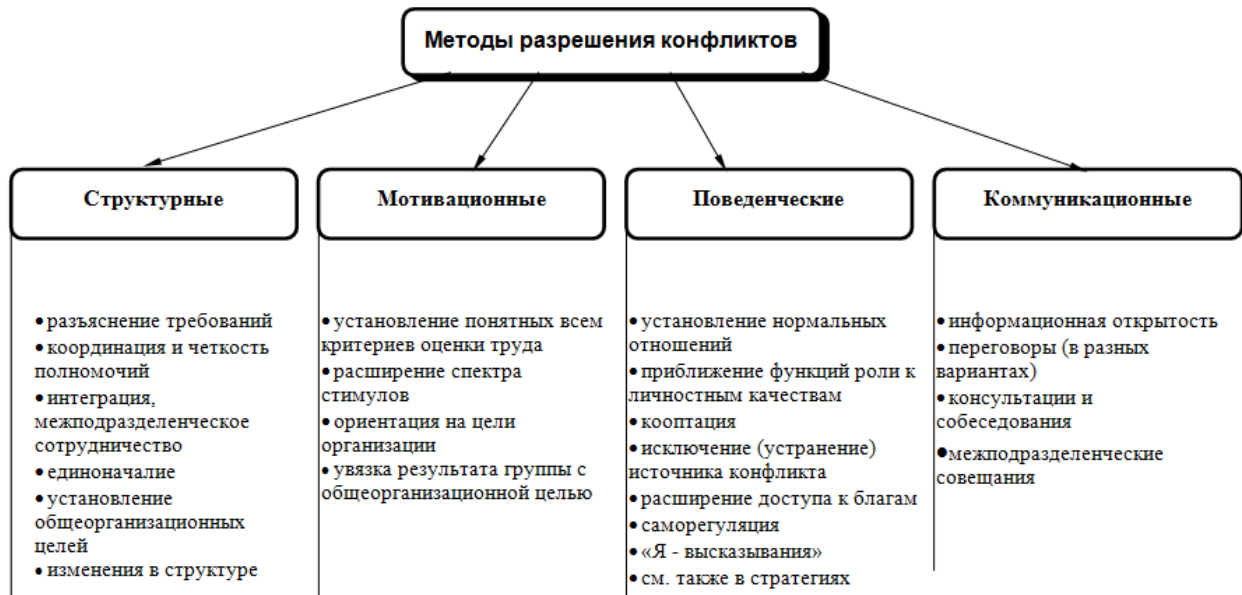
Методы разрешения конфликтов

Структурные

• разъяснение требований
• координация и четкость полномочий
• интеграция, межподразделенческое сотрудничество
• единоначалие
• установление общеорганизационных целей
• изменения в структуре

Мотивационные

• установление понятных всем критериев оценки труда
• расширение спектра стимулов
• ориентация на цели организации
• увязка результата группы с общеорганизационной целью

Поведенческие

• установление нормальных отношений
• приближение функций роли к личностным качествам
• кооптация
• исключение (устранение) источника конфликта
• расширение доступа к благам
• саморегуляция
• «Я - высказывания»
• см. также в стратегиях

Коммуникационные

• информационная открытость
• переговоры (в разных вариантах)
• консультации и собеседования
• межподразделенческие совещания